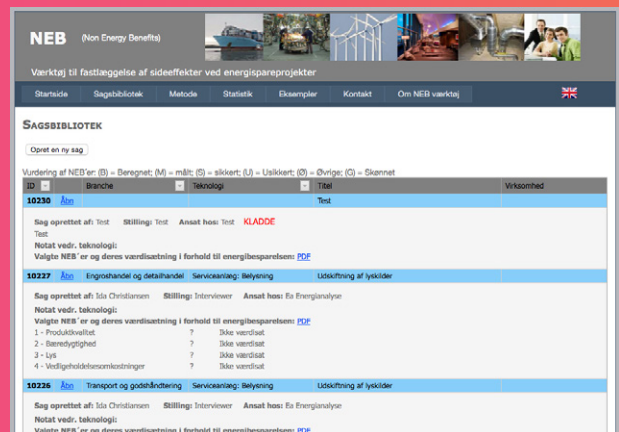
NEB (Non Energy Benefits)

Værktøj til fastlæggelse af sideeffekter ved energispareprojekter

Startside Sagsbibliotek Metode Statistik Eksempler Kontakt Om NEB værktøj

Sagsbibliotek

Opret en ny sag

Vurdering af NEB'er: (B) = Beregnet; (M) = målt; (S) = sikkert; (U) = Usikkert; (Ø) = Øvrige; (G) = Skønnet

| ID | Branche | Teknologi | Titel | Virksomhed |
|---|---|---|---|---|
| 10230 Åbn | | | Test | |

Sag oprettet af: Test Stilling: Test Ansat hos: Test KLADDE
Test
Notat vedr. teknologi:
Valgte NEB´er og deres værdisætning i forhold til energibesparelsen: PDF

| 10227 Åbn | Engroshandel og detailhandel | Serviceanlæg: Belysning | Udskiftning af lyskilder | |
|---|---|---|---|---|

Sag oprettet af: Ida Christiansen Stilling: Interviewer Ansat hos: Ea Energianalyse
Notat vedr. teknologi:
Valgte NEB´er og deres værdisætning i forhold til energibesparelsen: PDF
1 - Produktkvalitet ? Ikke værdisat
2 - Bæredygtighed ? Ikke værdisat
3 - Lys ? Ikke værdisat
4 - Vedligeholdelsesomkostninger ? Ikke værdisat

| 10226 Åbn | Transport og godshåndtering | Serviceanlæg: Belysning | Udskiftning af lyskilder | |
|---|---|---|---|---|

Sag oprettet af: Ida Christiansen Stilling: Interviewer Ansat hos: Ea Energianalyse
Notat vedr. teknologi:
Valgte NEB´er og deres værdisætning i forhold til energibesparelsen: PDF